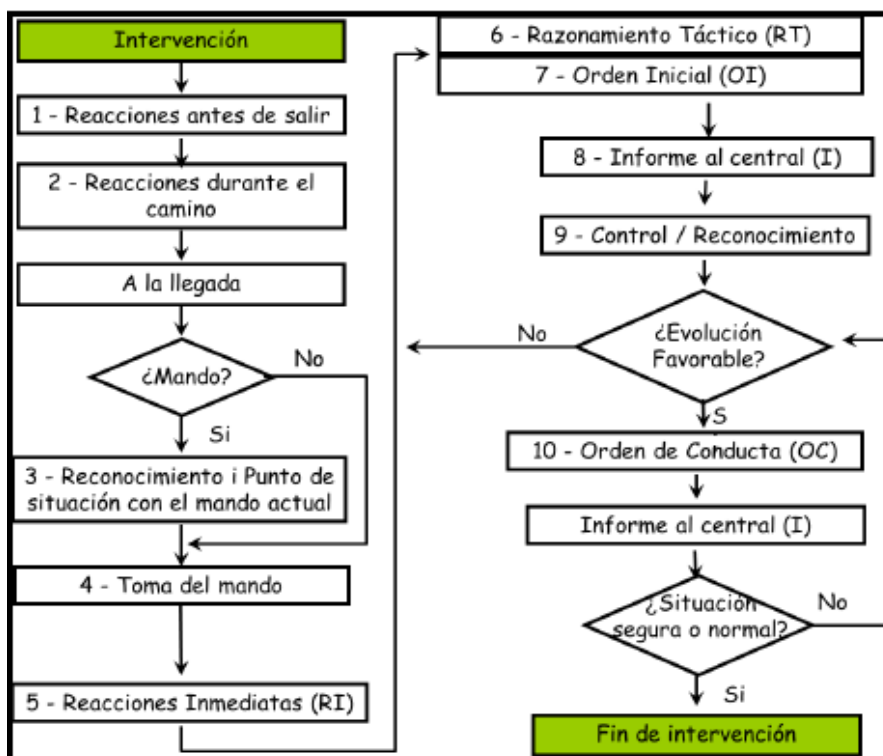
Intervención

1 - Reacciones antes de salir

2 - Reacciones durante el camino

A la llegada

¿Mando?

No

Si

3 - Reconocimiento i Punto de situación con el mando actual

4 - Toma del mando

5 - Reacciones Inmediatas (RI)

6 - Razonamiento Táctico (RT)

7 - Orden Inicial (OI)

8 - Informe al central (I)

9 - Control / Reconocimiento

No

¿Evolución Favorable?

S

10 - Orden de Conducta (OC)

Informe al central (I)

¿Situación segura o normal?

No

Si

Fin de intervención